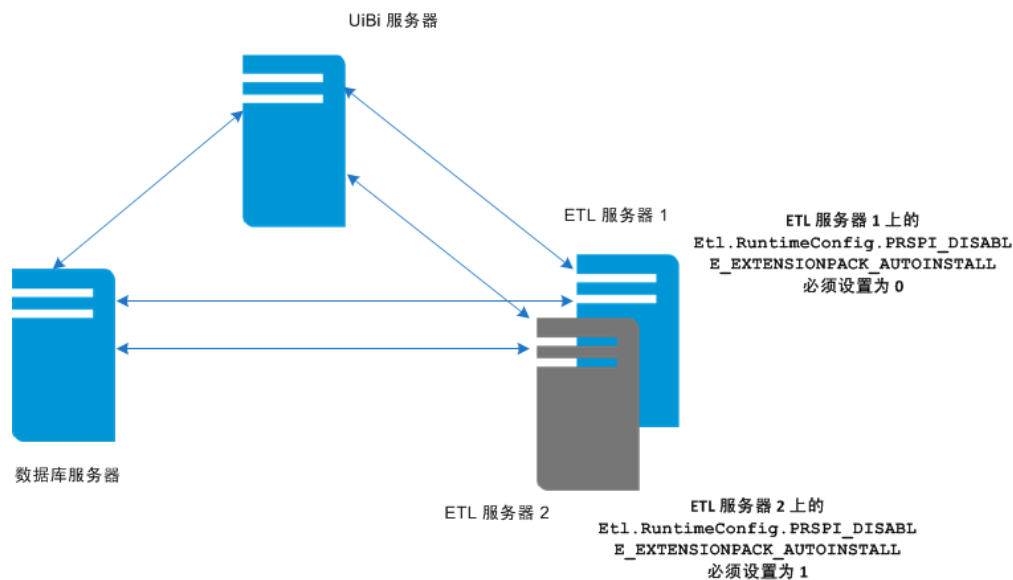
UiBi 服务器

ETL 服务器 1

ETL 服务器 1 上的
Etl.RuntimeConfig.PRSPI_DISABLE_EXTENSIONPACK_AUTOINSTALL
必须设置为 0

数据库服务器

ETL 服务器 2

ETL 服务器 2 上的
Etl.RuntimeConfig.PRSPI_DISABLE_EXTENSIONPACK_AUTOINSTALL
必须设置为 1